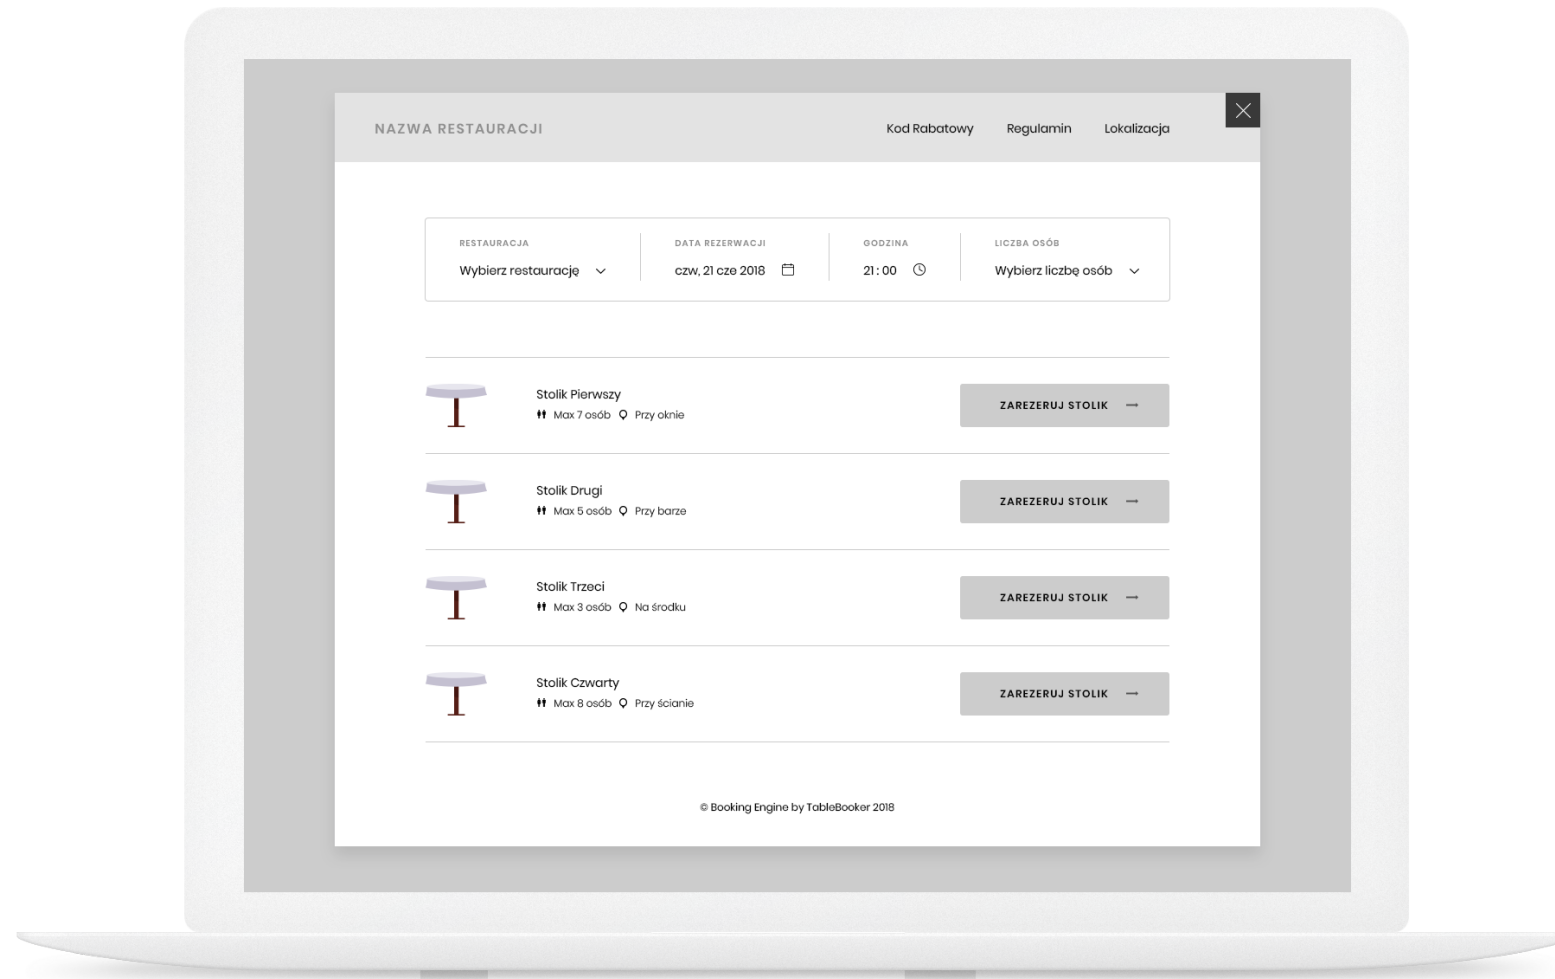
NAZWA RESTAURACJI

Kod Rabatowy Regulamin Lokalizacja

RESTAURACJA
Wybierz restaurację

DATA REZERWACJI
czw, 21 cze 2018

GODZINA
21:00

LICZBA OSÓB
Wybierz liczbę osób

Stolik Pierwszy
Max 7 osób Przy oknie
ZAREZERUJ STOLIK

Stolik Drugi
Max 5 osób Przy barze
ZAREZERUJ STOLIK

Stolik Trzeci
Max 3 osób Na środku
ZAREZERUJ STOLIK

Stolik Czwarty
Max 8 osób Przy ścianie
ZAREZERUJ STOLIK

© Booking Engine by TableBooker 2018